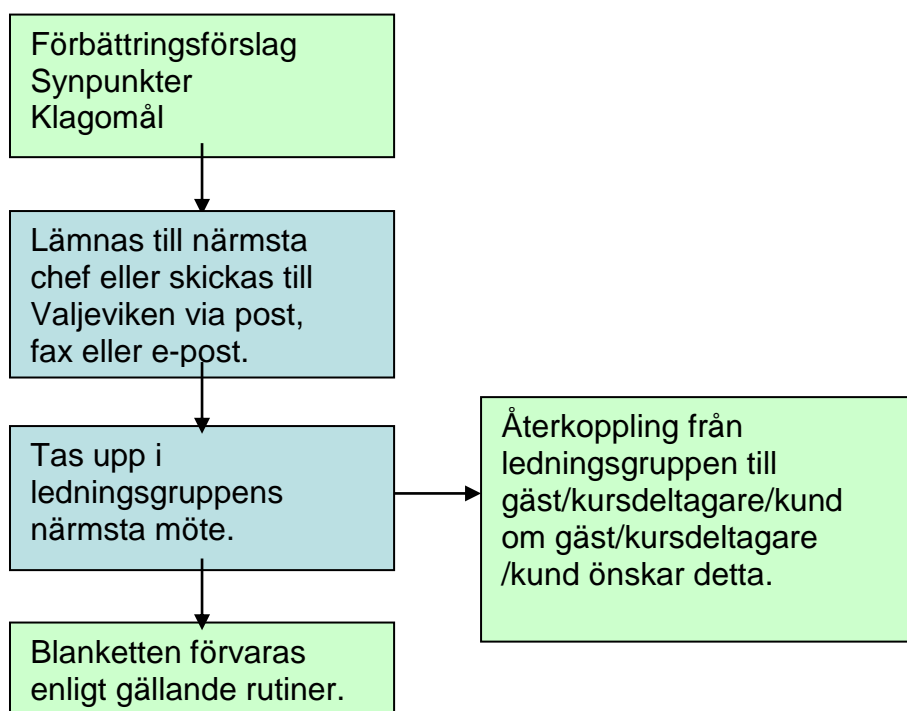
Förbättringsförslag
Synpunkter
Klagomål

Lämnas till närmsta chef eller skickas till Valjeviken via post, fax eller e-post.

Tas upp i ledningsgruppens närmsta möte.

Återkoppling från ledningsgruppen till gäst/kursdeltagare/kund om gäst/kursdeltagare /kund önskar detta.

Blanketten förvaras enligt gällande rutiner.